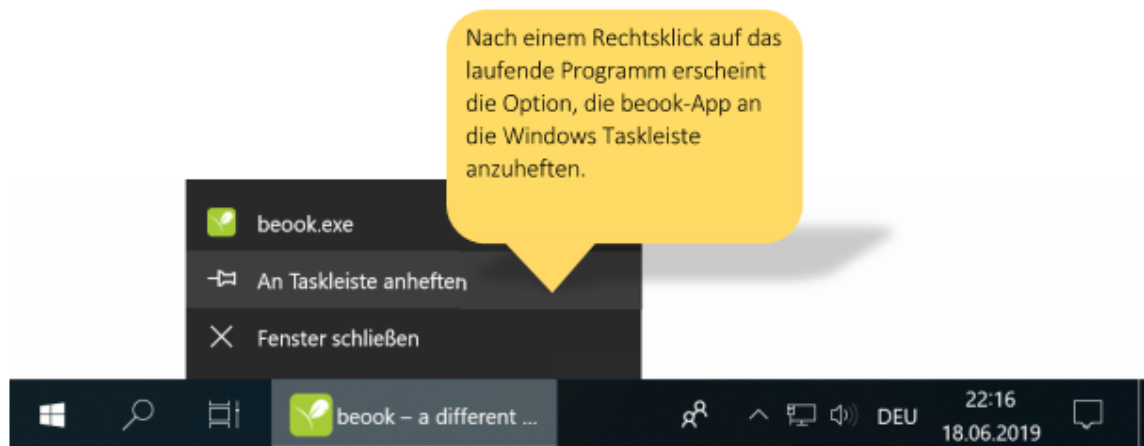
Nach einem Rechtsklick auf das laufende Programm erscheint die Option, die beook-App an die Windows Taskleiste anzuheften.

beook.exe

An Taskleiste anheften

Fenster schließen

beook – a different ...

DEU

22:16
18.06.2019